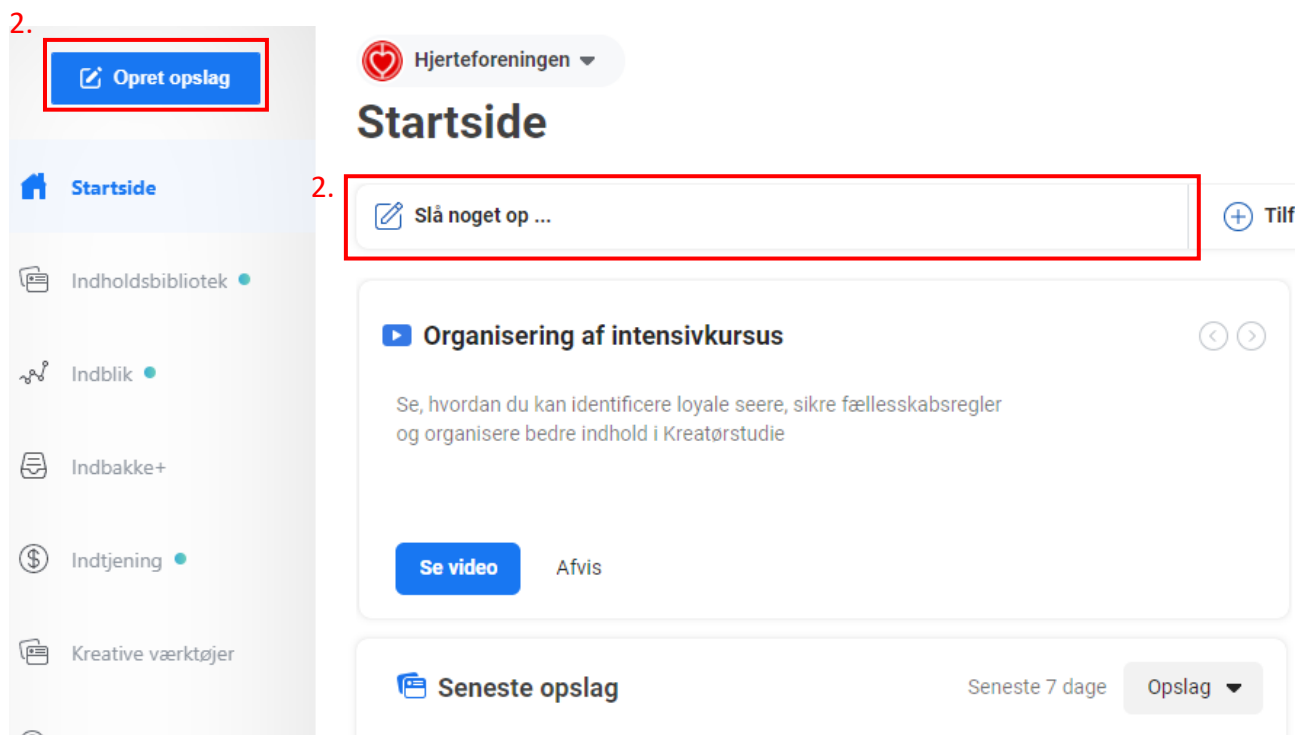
2.

Opret opslag

Startside

Indholdsbibliotek

Indblik

Indbakke+

Indtjening

Kreative værktøjer

Hjerteforeningen

Startside

2.

Slå noget op ...

Tilf

Organisering af intensivkursus

Se, hvordan du kan identificere loyale seere, sikre fællesskabsregler og organisere bedre indhold i Kreatørstudie

Se video

Afvis

Seneste opslag

Seneste 7 dage

Opslag